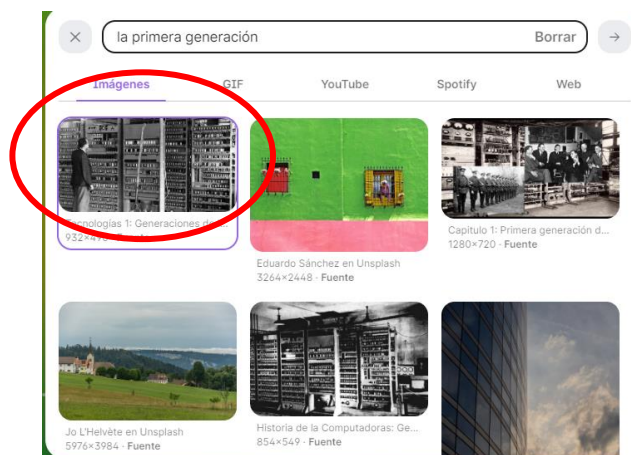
la primera generación

Borrar

Imágenes GIF YouTube Spotify Web

Tecnologías 1: Generaciones de...
932×4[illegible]

Eduardo Sánchez en Unsplash
3264×2448 · Fuente

Capítulo 1: Primera generación d...
1280×720 · Fuente

Jo L'Helvète en Unsplash
5976×3984 · Fuente

Historia de la Computadoras: Ge...
854×549 · Fuente